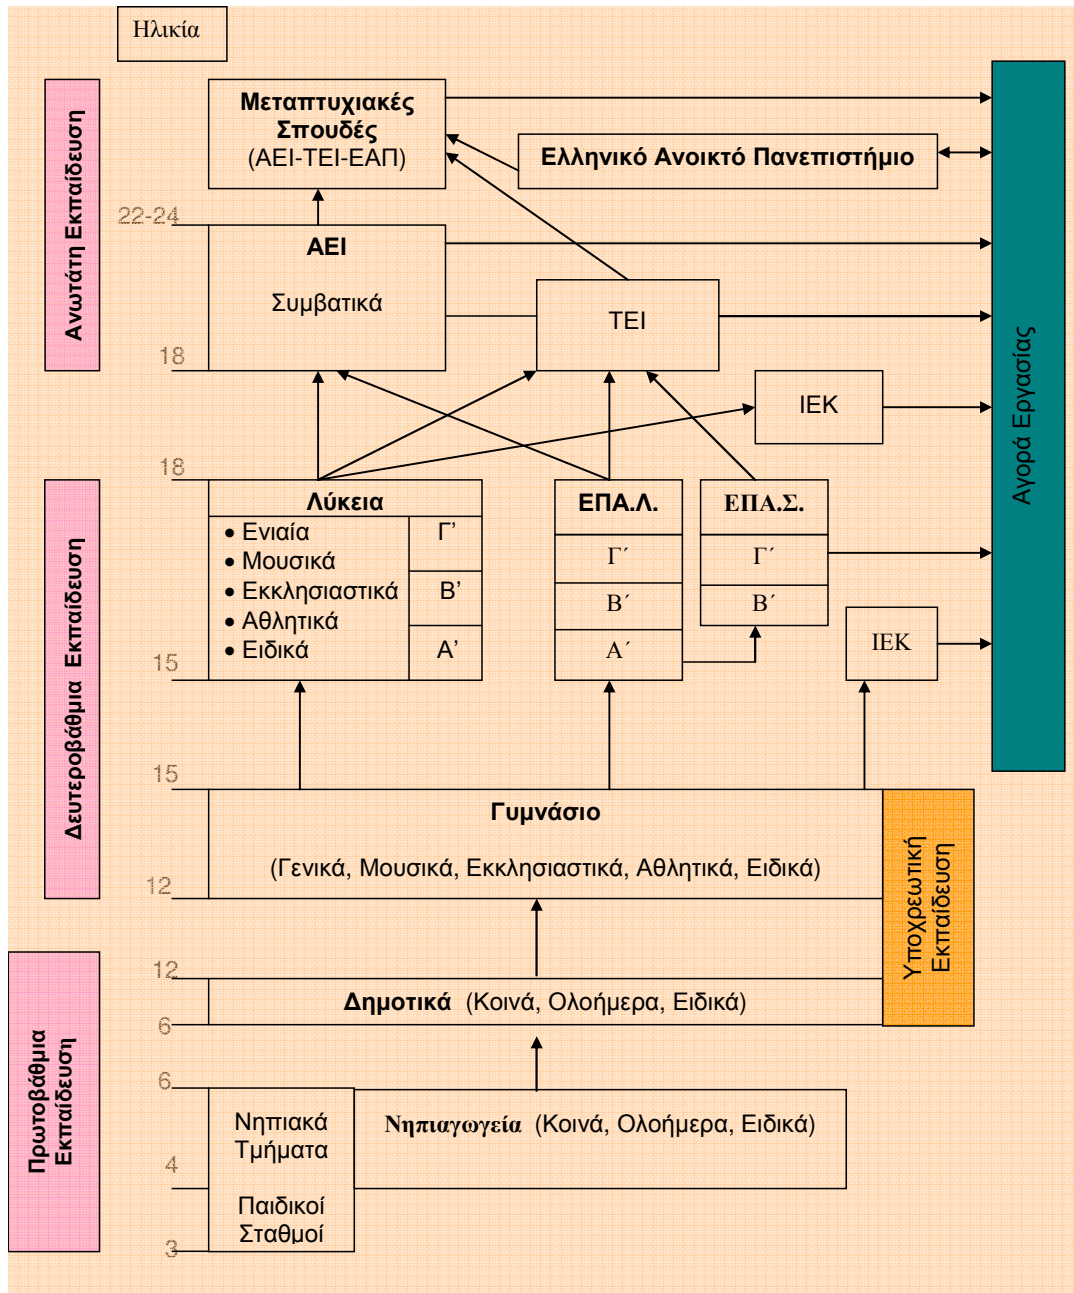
Ηλικία

Ανωτάτη Εκπαίδευση

Μεταπτυχιακές Σπουδές (ΑΕΙ-ΤΕΙ-ΕΑΠ)

Ελληνικό Ανοικτό Πανεπιστήμιο

Αγορά Εργασίας

22-24

ΑΕΙ

Συμβατικά

ΤΕΙ

18

ΙΕΚ

18

Δευτεροβάθμια Εκπαίδευση

Λύκεια

• Ενιαία
• Μουσικά
• Εκκλησιαστικά
• Αθλητικά
• Ειδικά

Γ'

Β'

Α'

ΕΠΑ.Λ.

Γ΄

Β΄

Α΄

ΕΠΑ.Σ.

Γ΄

Β΄

ΙΕΚ

15

15

Γυμνάσιο

(Γενικά, Μουσικά, Εκκλησιαστικά, Αθλητικά, Ειδικά)

12

Υποχρεωτική Εκπαίδευση

12

Δημοτικά (Κοινά, Ολοήμερα, Ειδικά)

6

Πρωτοβάθμια Εκπαίδευση

6

Νηπιακά Τμήματα

Νηπιαγωγεία (Κοινά, Ολοήμερα, Ειδικά)

4

Παιδικοί Σταθμοί

3